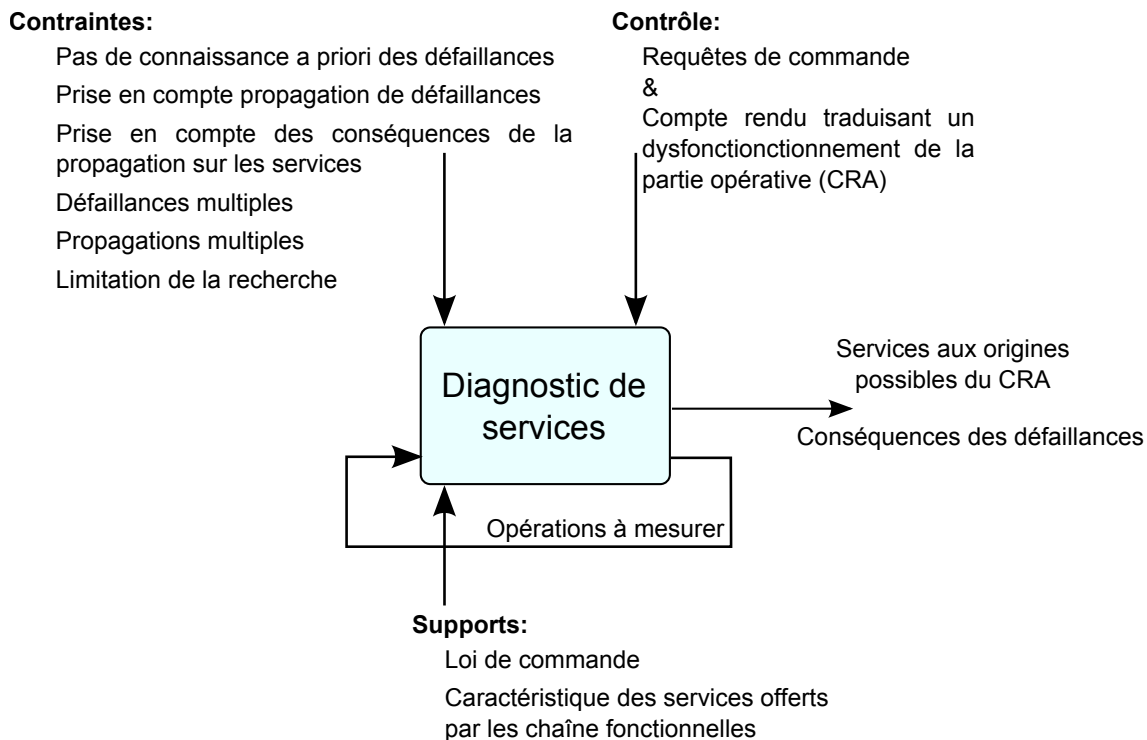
Contraintes:

Pas de connaissance a priori des défaillances

Prise en compte propagation de défaillances

Prise en compte des conséquences de la propagation sur les services

Défaillances multiples

Propagations multiples

Limitation de la recherche

Contrôle:

Requêtes de commande
&
Compte rendu traduisant un dysfonctionctionnement de la partie opérative (CRA)

Diagnostic de services

Services aux origines possibles du CRA

Conséquences des défaillances

Opérations à mesurer

Supports:

Loi de commande

Caractéristique des services offerts par les chaîne fonctionnelles